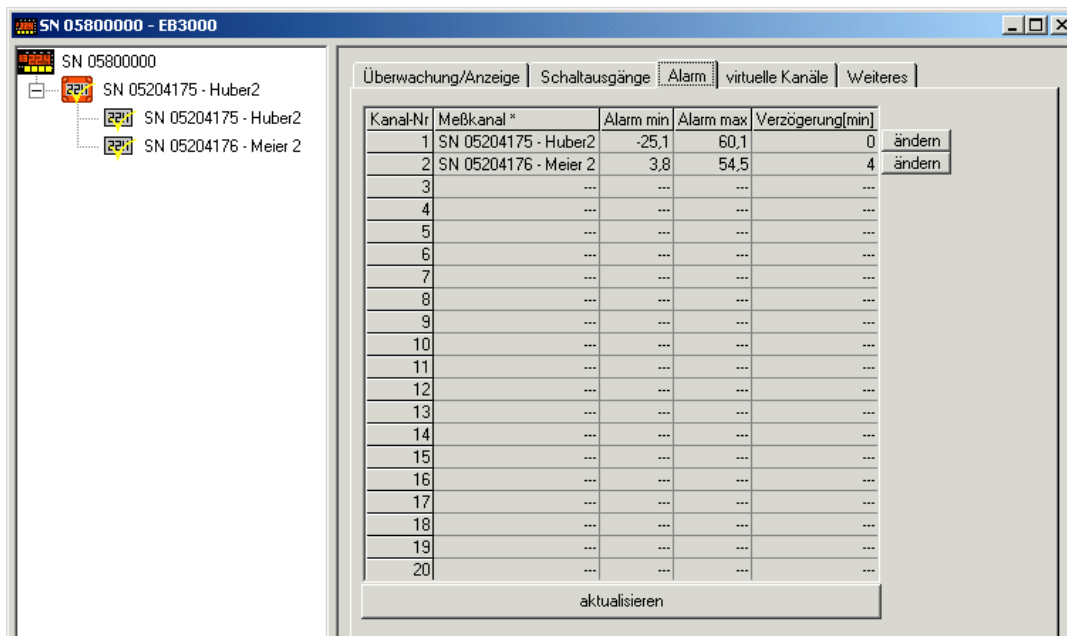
SN 05800000 - EB3000

SN 05800000
SN 05204175 - Huber2
SN 05204175 - Huber2
SN 05204176 - Meier 2

Überwachung/Anzeige | Schaltausgänge | Alarm | virtuelle Kanäle | Weiteres

| Kanal-Nr | Meßkanal * | Alarm min | Alarm max | Verzögerung[min] |  |
|---|---|---|---|---|---|
| 1 | SN 05204175 - Huber2 | -25,1 | 60,1 | 0 | ändern |
| 2 | SN 05204176 - Meier 2 | 3,8 | 54,5 | 4 | ändern |
| 3 | --- | --- | --- | --- | |
| 4 | --- | --- | --- | --- | |
| 5 | --- | --- | --- | --- | |
| 6 | --- | --- | --- | --- | |
| 7 | --- | --- | --- | --- | |
| 8 | --- | --- | --- | --- | |
| 9 | --- | --- | --- | --- | |
| 10 | --- | --- | --- | --- | |
| 11 | --- | --- | --- | --- | |
| 12 | --- | --- | --- | --- | |
| 13 | --- | --- | --- | --- | |
| 14 | --- | --- | --- | --- | |
| 15 | --- | --- | --- | --- | |
| 16 | --- | --- | --- | --- | |
| 17 | --- | --- | --- | --- | |
| 18 | --- | --- | --- | --- | |
| 19 | --- | --- | --- | --- | |
| 20 | --- | --- | --- | --- | |

aktualisieren